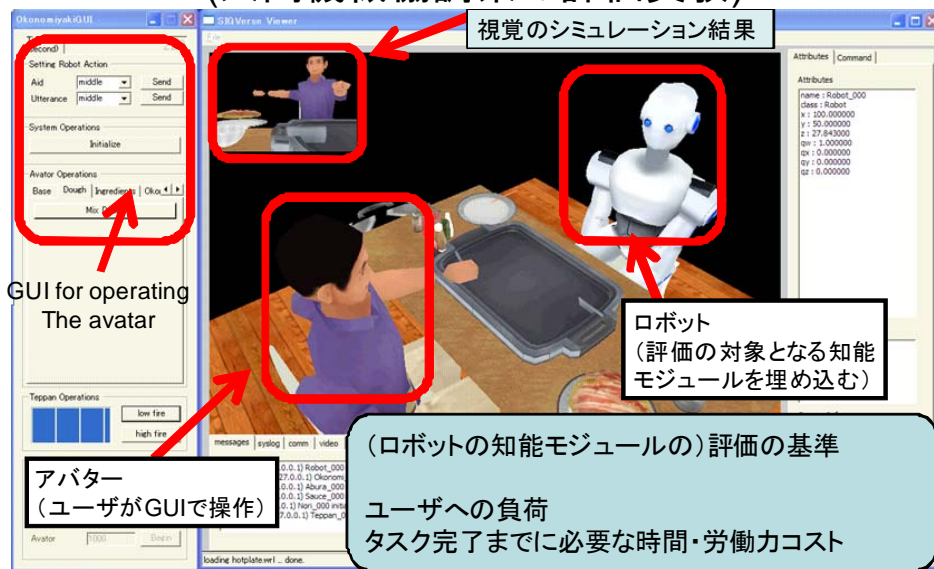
OkonomiyakiGUI

SIGVerse Viewer

視覚のシミュレーション結果

Setting Robot Action
Aid middle Send
Utterance middle Send

System Operations
Initialize

Avator Operations
Base Dough Ingredients Okon
Mix D

GUI for operating The avatar

Attributes Command
Attributes
name : Robot_000
class : Robot
x : 100.000000
y : 50.000000
z : 27.843000
qw : 1.000000
qx : 0.000000
qy : 0.000000
qz : 0.000000

ロボット
（評価の対象となる知能モジュールを埋め込む）

Teppan Operations
low fire
high fire

messages syslog comm video

0.0.1) Robot_000
27.0.0.1) Okonomi
0.0.1) Abura_000
0.0.1) Sauce_000
0.0.1) Nori_000 initi
7.0.0.1) Teppan_0

アバター
（ユーザがGUIで操作）

Avator 5000 Begin

loading hotplate.wrl ... done.

（ロボットの知能モジュールの）評価の基準

ユーザへの負荷
タスク完了までに必要な時間・労働力コスト